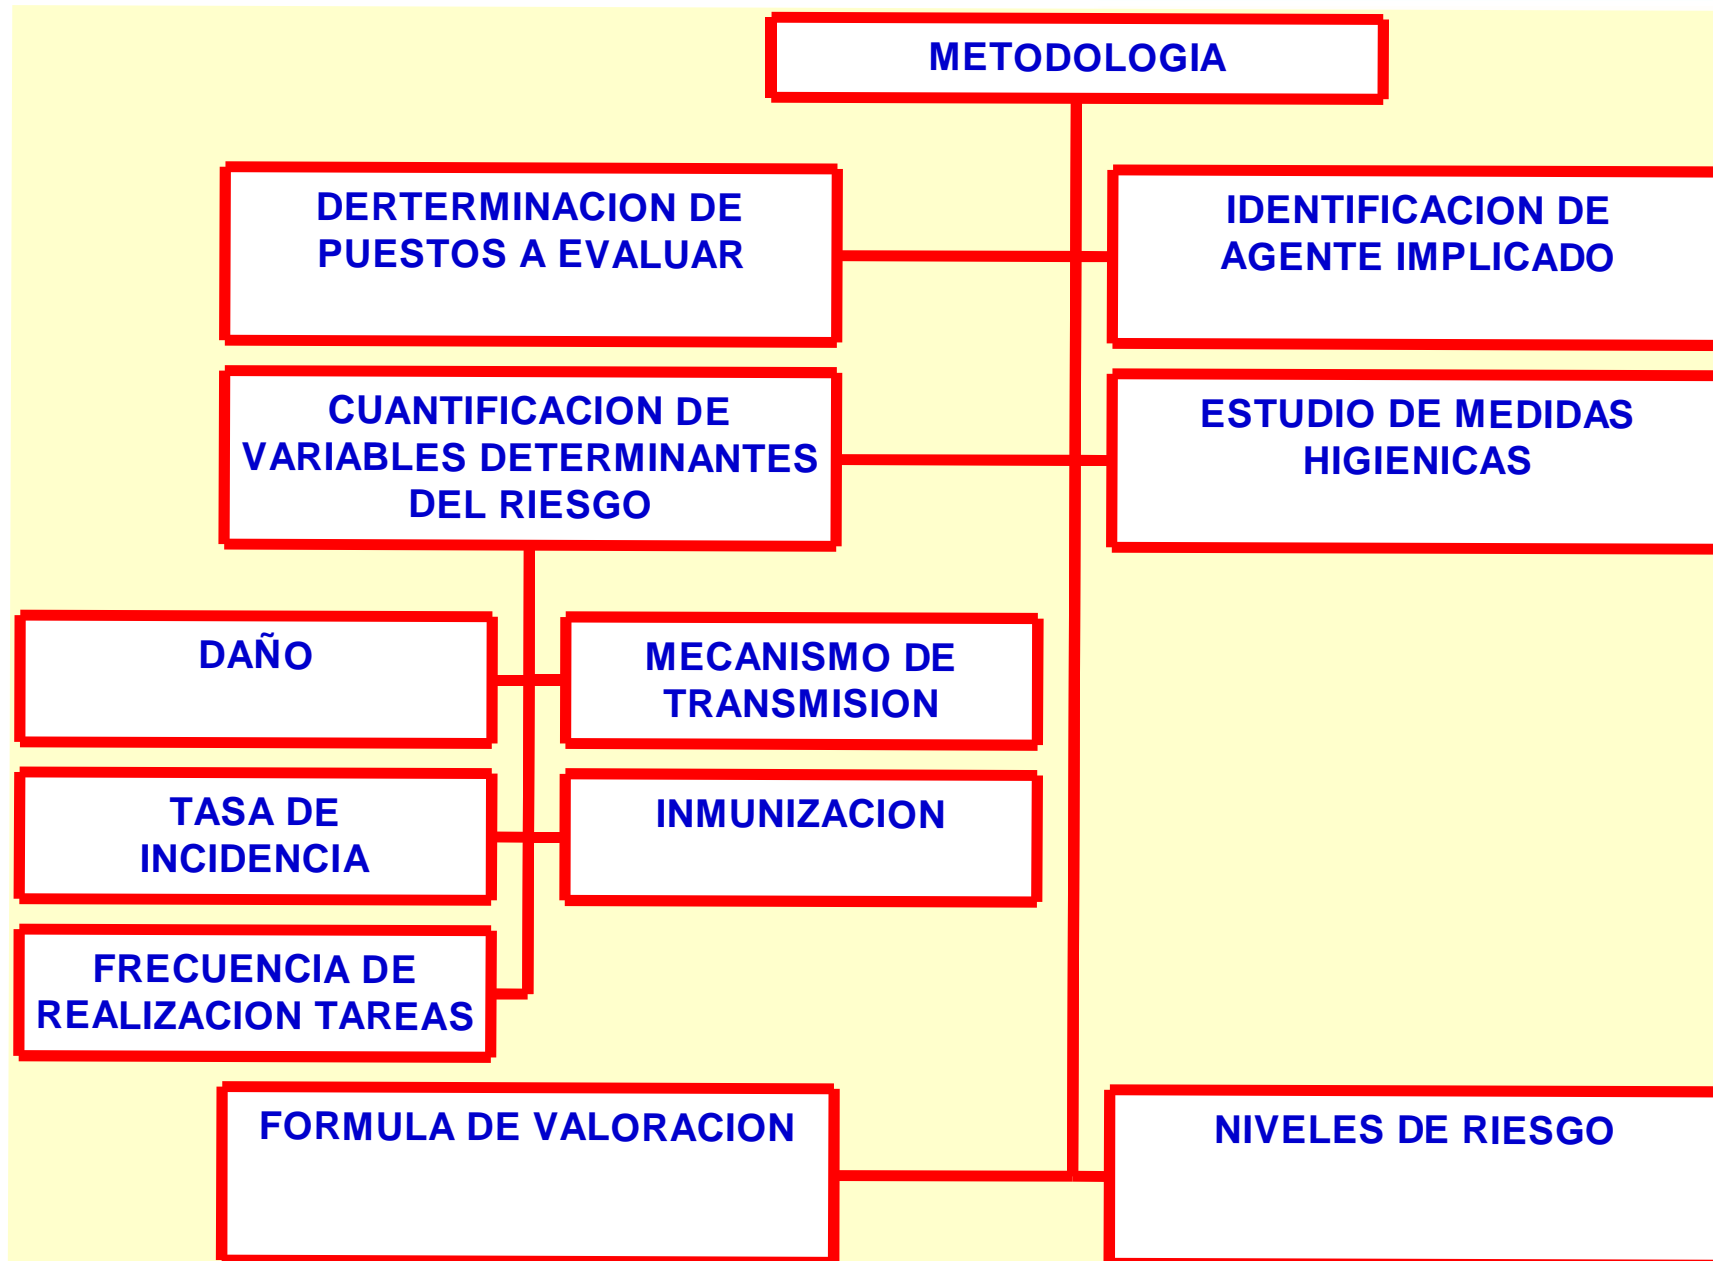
METODOLOGIA

DERTERMINACION DE PUESTOS A EVALUAR

IDENTIFICACION DE AGENTE IMPLICADO

CUANTIFICACION DE VARIABLES DETERMINANTES DEL RIESGO

ESTUDIO DE MEDIDAS HIGIENICAS

DAÑO

MECANISMO DE TRANSMISION

TASA DE INCIDENCIA

INMUNIZACION

FRECUENCIA DE REALIZACION TAREAS

FORMULA DE VALORACION

NIVELES DE RIESGO